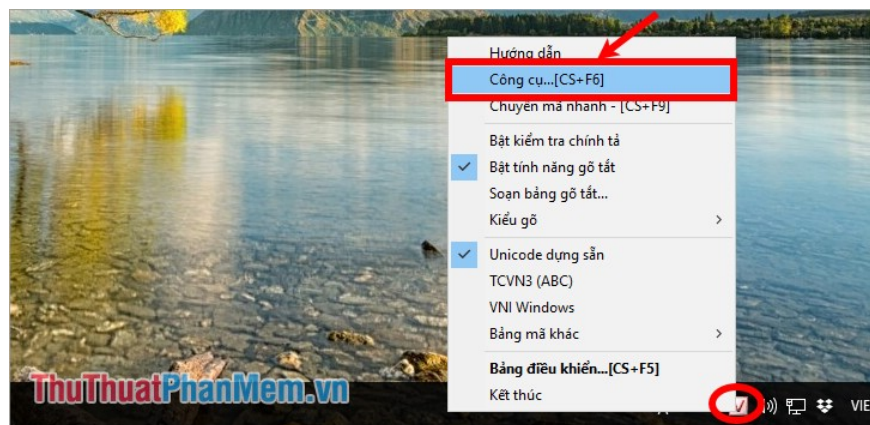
Hướng dẫn
Công cụ...[CS+F6]
Chuyển mã nhanh - [CS+F9]
Bật kiểm tra chính tả
Bật tính năng gõ tắt
Soạn bảng gõ tắt...
Kiểu gõ
Unicode dựng sẵn
TCVN3 (ABC)
VNI Windows
Bảng mã khác
Bảng điều khiển...[CS+F5]
Kết thúc
ThuThuatPhanMem.vn
V
VIE